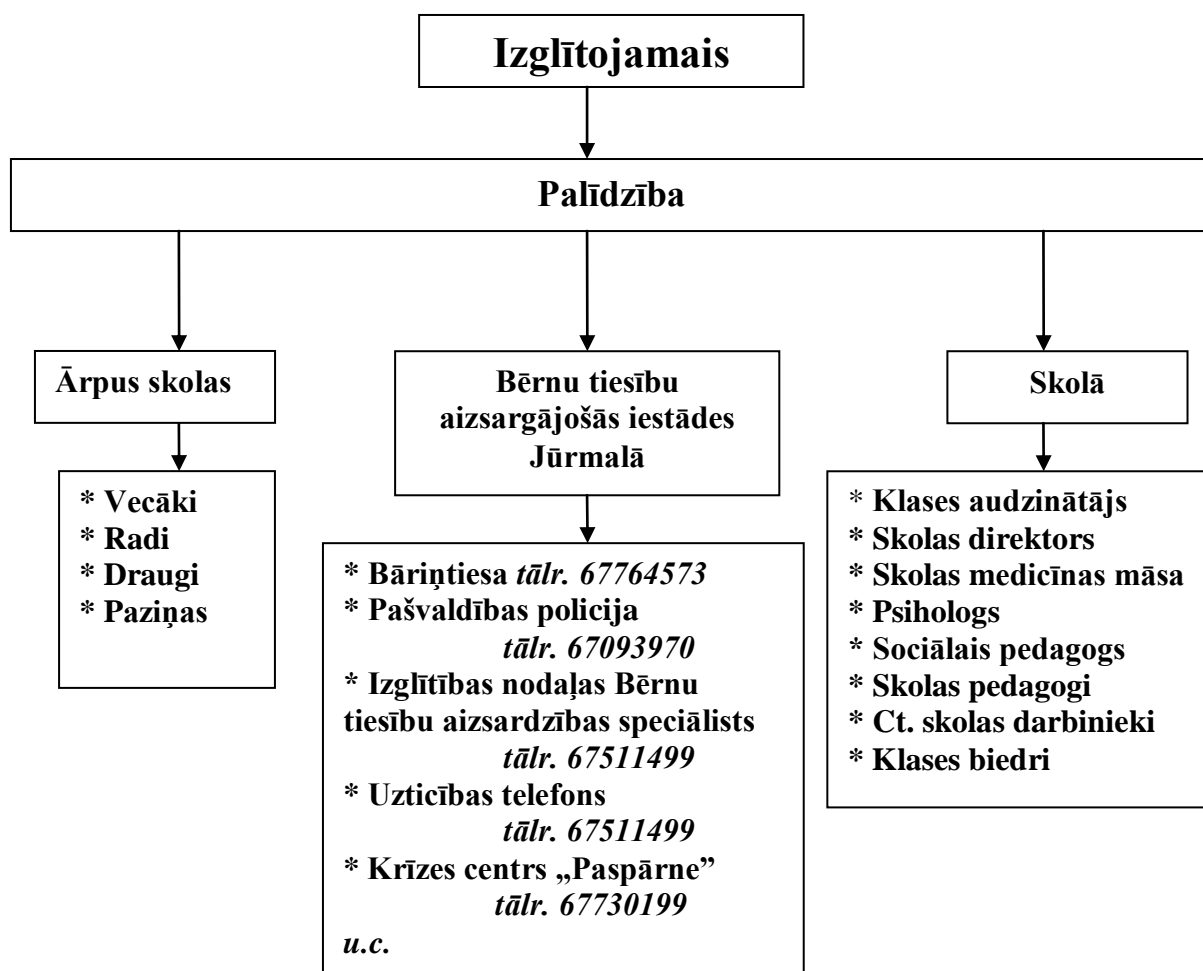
Izglītojamais

Palīdzība

Ārpus skolas

* Vecāki
* Radi
* Draugi
* Paziņas

Bērnu tiesību aizsargājošās iestādes Jūrmalā

* Bāriņtiesa tālr. 67764573
* Pašvaldības policija tālr. 67093970
* Izglītības nodaļas Bērnu tiesību aizsardzības speciālists tālr. 67511499
* Uzticības telefons tālr. 67511499
* Krīzes centrs „Paspārne" tālr. 67730199
u.c.

Skolā

* Klases audzinātājs
* Skolas direktors
* Skolas medicīnas māsa
* Psihologs
* Sociālais pedagogs
* Skolas pedagogi
* Ct. skolas darbinieki
* Klases biedri